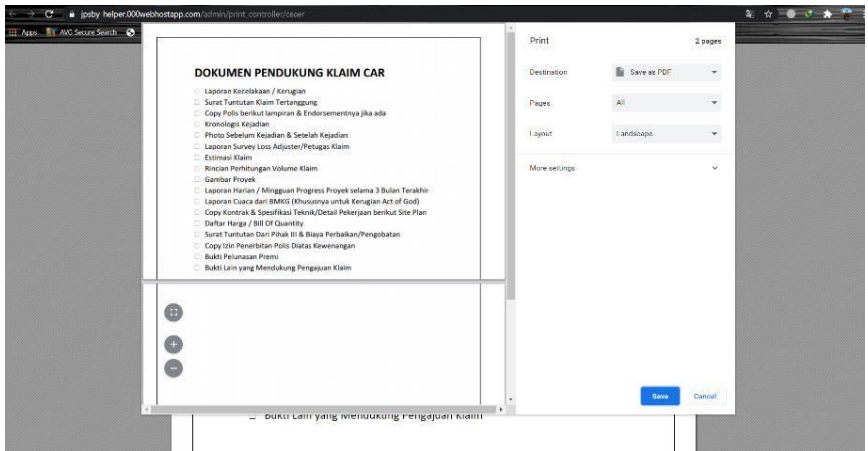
jpsby helper.000webhostapp.com/admin/print_controller/cezer

Apps AVG Secure Search

DOKUMEN PENDUKUNG KLAIM CAR

Laporan Kecelakaan / Kerugian
Surat Tuntutan Klaim Tertanggung
Copy Polis berikut lampiran & Endorsementnya jika ada
Kronologis Kejadian
Photo Sebelum Kejadian & Setelah Kejadian
Laporan Survey Loss Adjuster/Petugas Klaim
Estimasi Klaim
Rincian Perhitungan Volume Klaim
Gambar Proyek
Laporan Harian / Mingguan Progress Proyek selama 3 Bulan Terakhir
Laporan Cuaca dari BMKG (Khususnya untuk Kerugian Act of God)
Copy Kontrak & Spesifikasi Teknik/Detail Pekerjaan berikut Site Plan
Daftar Harga / Bill Of Quantity
Surat Tuntutan Dari Pihak III & Biaya Perbaikan/Pengobatan
Copy Izin Penerbitan Polis Diatas Kewenangan
Bukti Pelunasan Premi
Bukti Lain yang Mendukung Pengajuan Klaim

Bukti Lain yang Mendukung Pengajuan Klaim

Print
2 pages
Destination
Save as PDF
Pages
All
Layout
Landscape
More settings
Save
Cancel